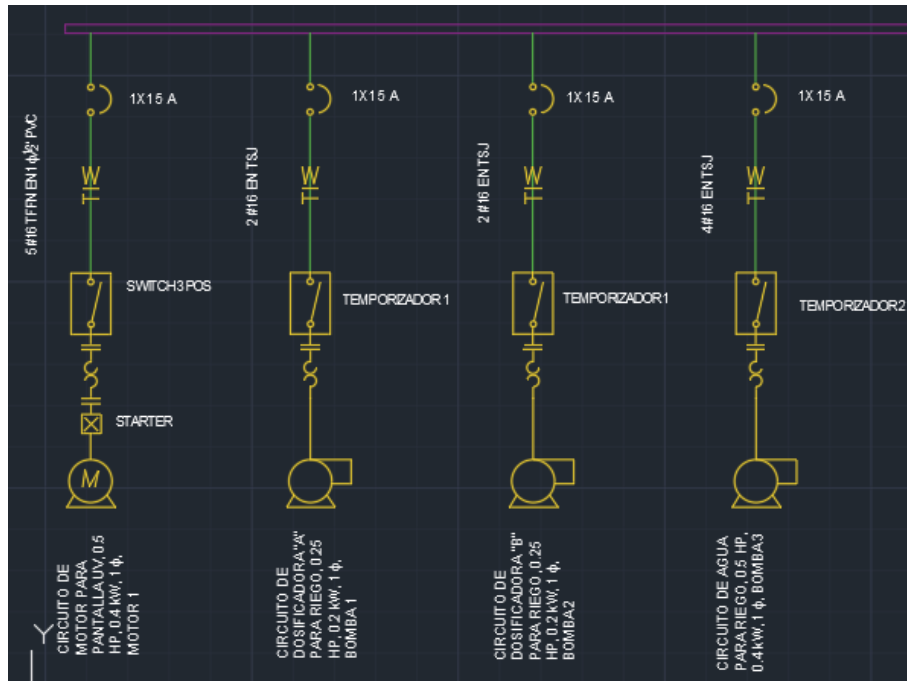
1X15 A

1X15 A

1X15 A

1X15 A

5#16 TFFN EN 1 $\phi$½" PVC

2 #16 EN TSJ

2 #16 EN TSJ

4#16 EN TSJ

SWITCH 3 POS

TEMPORIZADOR 1

TEMPORIZADOR1

TEMPORIZADOR2

STARTER

M

CIRCUITO DE MOTOR PARA PANTALLA UV, 0.5 HP, 0.4 kW, 1 $\phi$, MOTOR 1

CIRCUITO DE DOSIFICADORA "A" PARA RIEGO, 0.25 HP, 0.2 kW, 1 $\phi$, BOMBA 1

CIRCUITO DE DOSIFICADORA "B" PARA RIEGO, 0.25 HP, 0.2 kW, 1 $\phi$, BOMBA2

CIRCUITO DE AGUA PARA RIEGO, 0.5 HP, 0.4 kW, 1 $\phi$, BOMBA3

Y